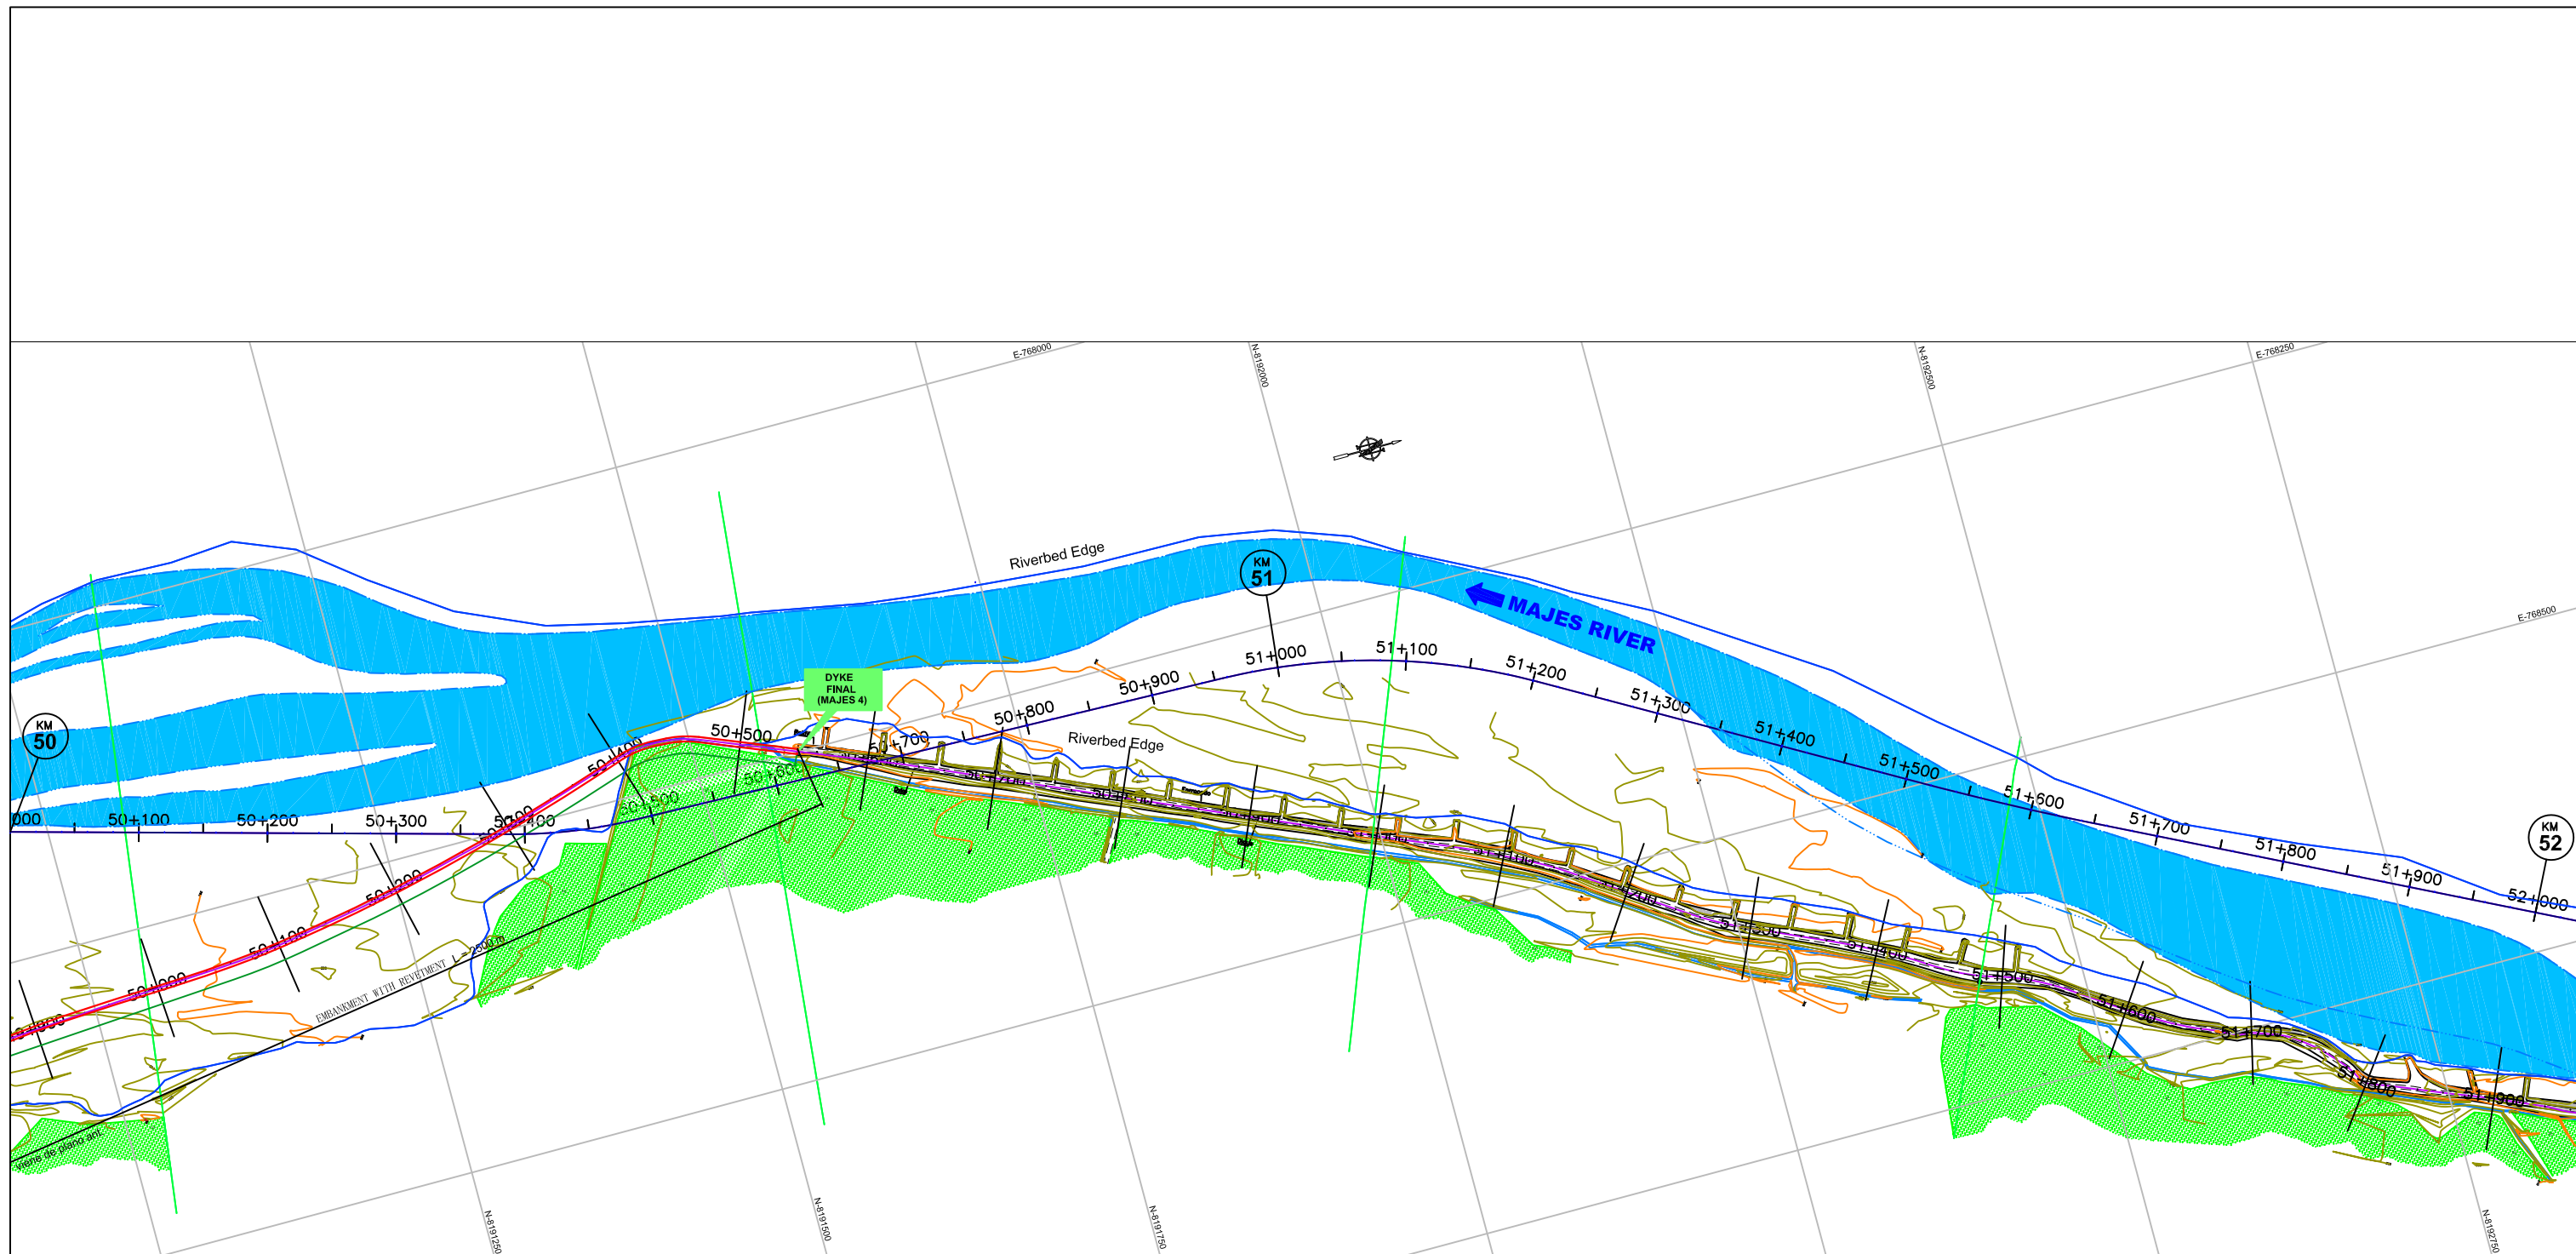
E-768000
N-8192000
N-8192500
E-768250
E-768500
Riverbed Edge
KM 51
MAJES RIVER
KM 50
KM 52
DYKE FINAL (MAJES 4)
51+000
51+100
51+200
51+300
51+400
51+500
51+600
51+700
51+800
51+900
52+000
50+900
50+800
50+700
50+600
50+500
50+400
50+300
50+200
50+100
000
Riverbed Edge
50+200
50+100
50+000
49+900
EMBANKMENT WITH REVETMENT
2500 m
viene de plano ant.
51+500
51+600
51+700
51+800
51+900
N-8191250
N-8191500
N-8191750
N-8192750